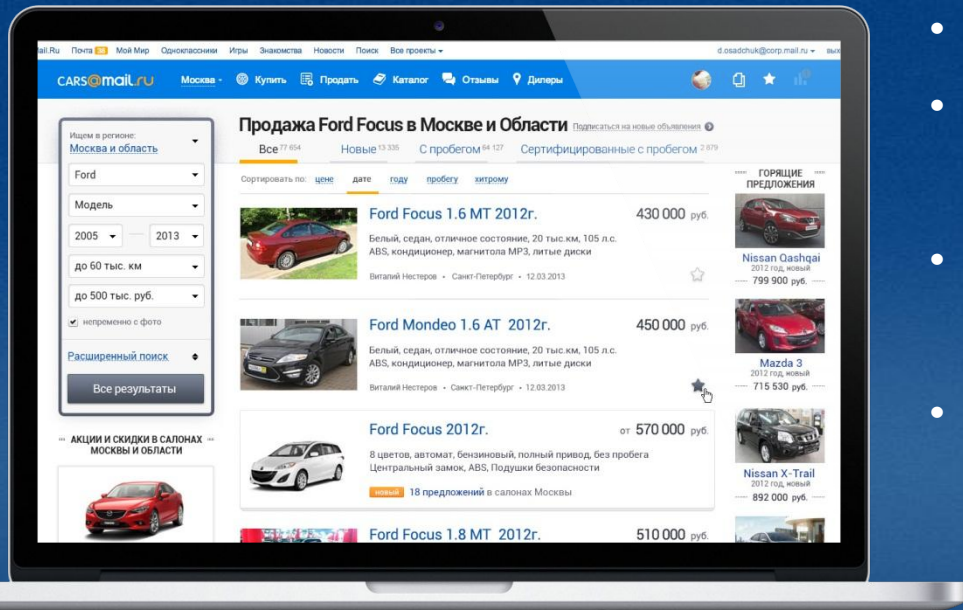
ail.Ru Почта 36 Мой Мир Одноклассники Игры Знакомства Новости Поиск Все проекты

d.osadchuk@corp.mail.ru вых

CARS@mail.ru Москва Купить Продать Каталог Отзывы Дилеры

Ищем в регионе:
Москва и область

Ford

Модель

2005 2013

до 60 тыс. км

до 500 тыс. руб.

непременно с фото

Расширенный поиск

Все результаты

АКЦИИ И СКИДКИ В САЛОНАХ МОСКВЫ И ОБЛАСТИ

Продажа Ford Focus в Москве и Области Подписаться на новые объявления

Все 77 654 Новые 13 335 С пробегом 64 127 Сертифицированные с пробегом 2 879

Сортировать по: цене дате году пробегу хитрому

Ford Focus 1.6 MT 2012г. 430 000 руб.
Белый, седан, отличное состояние, 20 тыс.км, 105 л.с. ABS, кондиционер, магнитола MP3, литые диски
Виталий Нестеров • Санкт-Петербург • 12.03.2013

Ford Mondeo 1.6 AT 2012г. 450 000 руб.
Белый, седан, отличное состояние, 20 тыс.км, 105 л.с. ABS, кондиционер, магнитола MP3, литые диски
Виталий Нестеров • Санкт-Петербург • 12.03.2013

Ford Focus 2012г. от 570 000 руб.
8 цветов, автомат, бензиновый, полный привод, без пробега
Центральный замок, ABS, Подушки безопасности
новый 18 предложений в салонах Москвы

Ford Focus 1.8 MT 2012г. 510 000 руб.

ГОРЯЩИЕ ПРЕДЛОЖЕНИЯ

Nissan Qashqai
2012 год, новый
799 900 руб.

Mazda 3
2012 год, новый
715 530 руб.

Nissan X-Trail
2012 год, новый
892 000 руб.